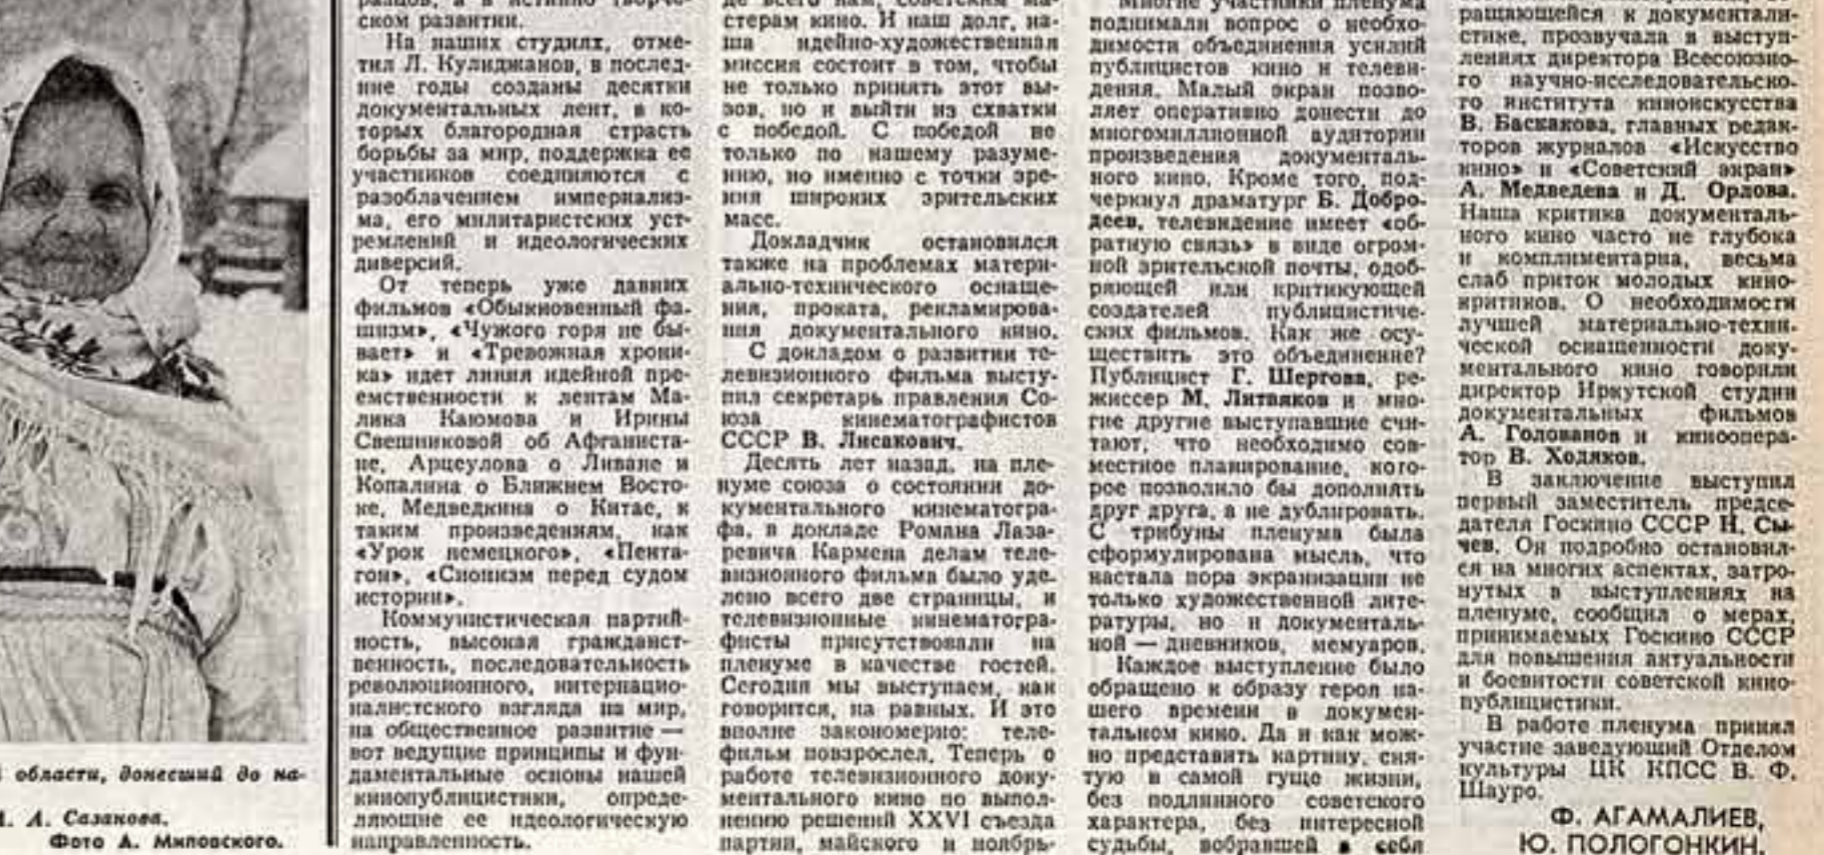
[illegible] области, донесший до на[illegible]

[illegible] А. Сазанова.
Фото А. Миловского.

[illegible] ском развитии.

На наших студиях, отметил Л. Кулиджанов, в последние годы созданы десятки документальных лент, в которых благородная страсть борьбы за мир, поддержка ее участников соединяются с разоблачением империализма, его милитаристских устремлений и идеологических диверсий.

От теперь уже давних фильмов «Обыкновенный фашизм», «Чужого горя не бывает» и «Тревожная хроника» идет линия идейной преемственности к лентам Малика Каюмова и Ирины Свешниковой об Афганистане, Арцеулова о Ливане и Копалина о Ближнем Востоке, Медведкина о Китае, к таким произведениям, как «Урок немецкого», «Пентагон», «Сионизм перед судом истории».

Коммунистическая партийность, высокая гражданственность, последовательность революционного, интернационалистского взгляда на мир, на общественное развитие — вот ведущие принципы и фундаментальные основы нашей кинопублицистики, определяющие ее идеологическую направленность.

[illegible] стерам кино. И наш долг, наша идейно-художественная миссия состоит в том, чтобы не только принять этот вызов, но и выйти из схватки с победой. С победой не только по нашему разумению, но именно с точки зрения широких зрительских масс.

Докладчик остановился также на проблемах материально-технического оснащения, проката, рекламирования документального кино.

С докладом о развитии телевизионного фильма выступил секретарь правления Союза кинематографистов СССР В. Лисакович.

Десять лет назад, на пленуме союза о состоянии документального кинематографа, в докладе Романа Лазаревича Кармена делам телевизионного фильма было уделено всего две страницы, и телевизионные кинематографисты присутствовали на пленуме в качестве гостей. Сегодня мы выступаем, как говорится, на равных. И это вполне закономерно: телефильм повзрослел. Теперь о работе телевизионного документального кино по выполнению решений XXVI съезда партии, майского и ноябрь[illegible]

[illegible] поднимали вопрос о необходимости объединения усилий публицистов кино и телевидения. Малый экран позволяет оперативно донести до многомиллионной аудитории произведения документального кино. Кроме того, подчеркнул драматург Б. Добродеев, телевидение имеет «обратную связь» в виде огромной зрительской почты, одобряющей или критикующей создателей публицистических фильмов. Как же осуществить это объединение? Публицист Г. Шергова, режиссер М. Литвяков и многие другие выступавшие считают, что необходимо совместное планирование, которое позволило бы дополнять друг друга, а не дублировать. С трибуны пленума была сформулирована мысль, что настала пора экранизации не только художественной литературы, но и документальной — дневников, мемуаров.

Каждое выступление было обращено к образу героя нашего времени в документальном кино. Да и как можно представить картину, снятую в самой гуще жизни, без подлинного советского характера, без интересной судьбы, вобравшей в себя

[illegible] ращающейся к документалистике, прозвучала в выступлениях директора Всесоюзного научно-исследовательского института киноискусства В. Баскакова, главных редакторов журналов «Искусство кино» и «Советский экран» А. Медведева и Д. Орлова. Наша критика документального кино часто не глубока и комплиментарна, весьма слаб приток молодых кинокритиков. О необходимости лучшей материально-технической оснащенности документального кино говорили директор Иркутской студии документальных фильмов А. Голованов и кинооператор В. Ходяков.

В заключение выступил первый заместитель председателя Госкино СССР Н. Сычев. Он подробно остановился на многих аспектах, затронутых в выступлениях на пленуме, сообщил о мерах, принимаемых Госкино СССР для повышения актуальности и боевитости советской кинопублицистики.

В работе пленума принял участие заведующий Отделом культуры ЦК КПСС В. Ф. Шауро.

Ф. АГАМАЛИЕВ,
Ю. ПОЛОГОНКИН.